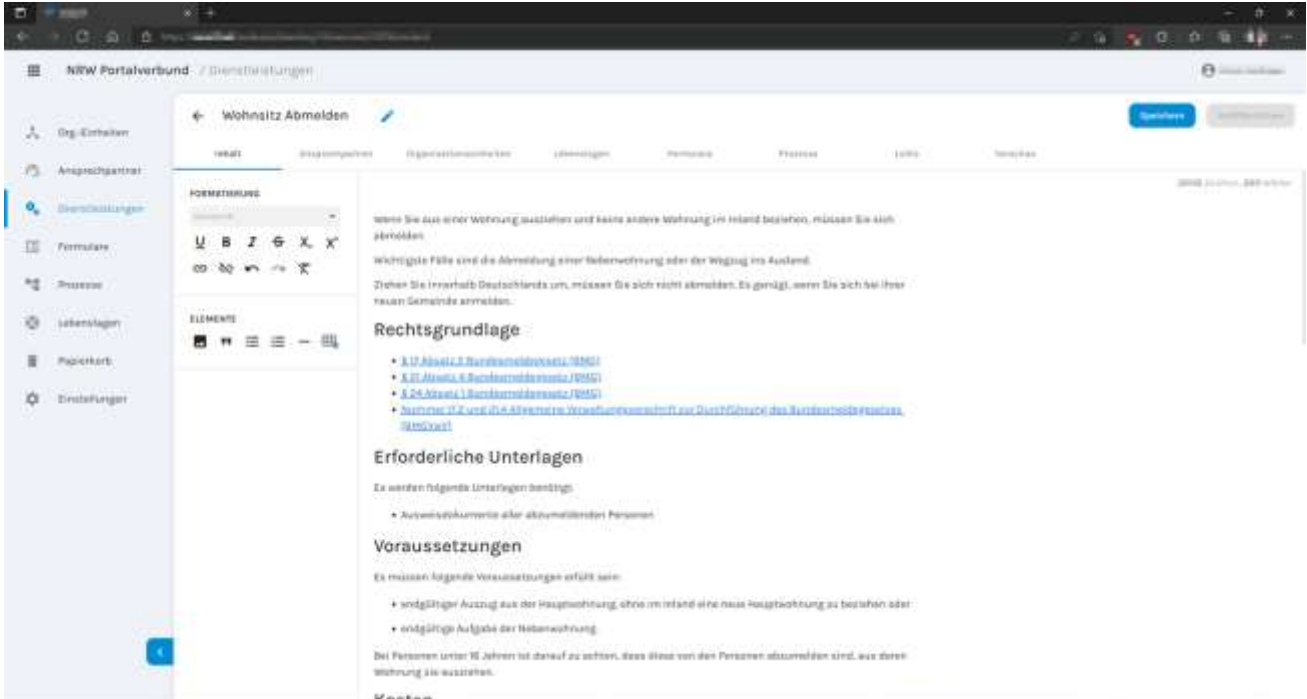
NRW Portalverbund / Dienstleistungen

Org.-Einheiten
Ansprechpartner
Dienstleistungen
Formulare
Prozesse
Lebenslagen
Papierkorb
Einstellungen

Wohnsitz Abmelden

Speichern

Inhalt | Ansprechpartner | Organisationseinheiten | Lebenslagen | Formulare | Prozesse | Links | Versionen

FORMATIERUNG

ELEMENTE

Wenn Sie aus einer Wohnung ausziehen und keine andere Wohnung im Inland beziehen, müssen Sie sich abmelden.

Wichtigste Fälle sind die Abmeldung einer Nebenwohnung oder der Wegzug ins Ausland.

Ziehen Sie innerhalb Deutschlands um, müssen Sie sich nicht abmelden. Es genügt, wenn Sie sich bei Ihrer neuen Gemeinde anmelden.

Rechtsgrundlage

- § 17 Absatz 2 Bundesmeldegesetz (BMG)
- § 21 Absatz 4 Bundesmeldegesetz (BMG)
- § 24 Absatz 1 Bundesmeldegesetz (BMG)
- Nummer 17.2 und 21.4 Allgemeine Verwaltungsvorschrift zur Durchführung des Bundesmeldegesetzes (BMGVwV)

Erforderliche Unterlagen

Es werden folgende Unterlagen benötigt:

- Ausweisdokumente aller abzumeldenden Personen

Voraussetzungen

Es müssen folgende Voraussetzungen erfüllt sein:

- endgültiger Auszug aus der Hauptwohnung, ohne im Inland eine neue Hauptwohnung zu beziehen oder
- endgültige Aufgabe der Nebenwohnung

Bei Personen unter 16 Jahren ist darauf zu achten, dass diese von den Personen abzumelden sind, aus deren Wohnung sie ausziehen.

Kosten